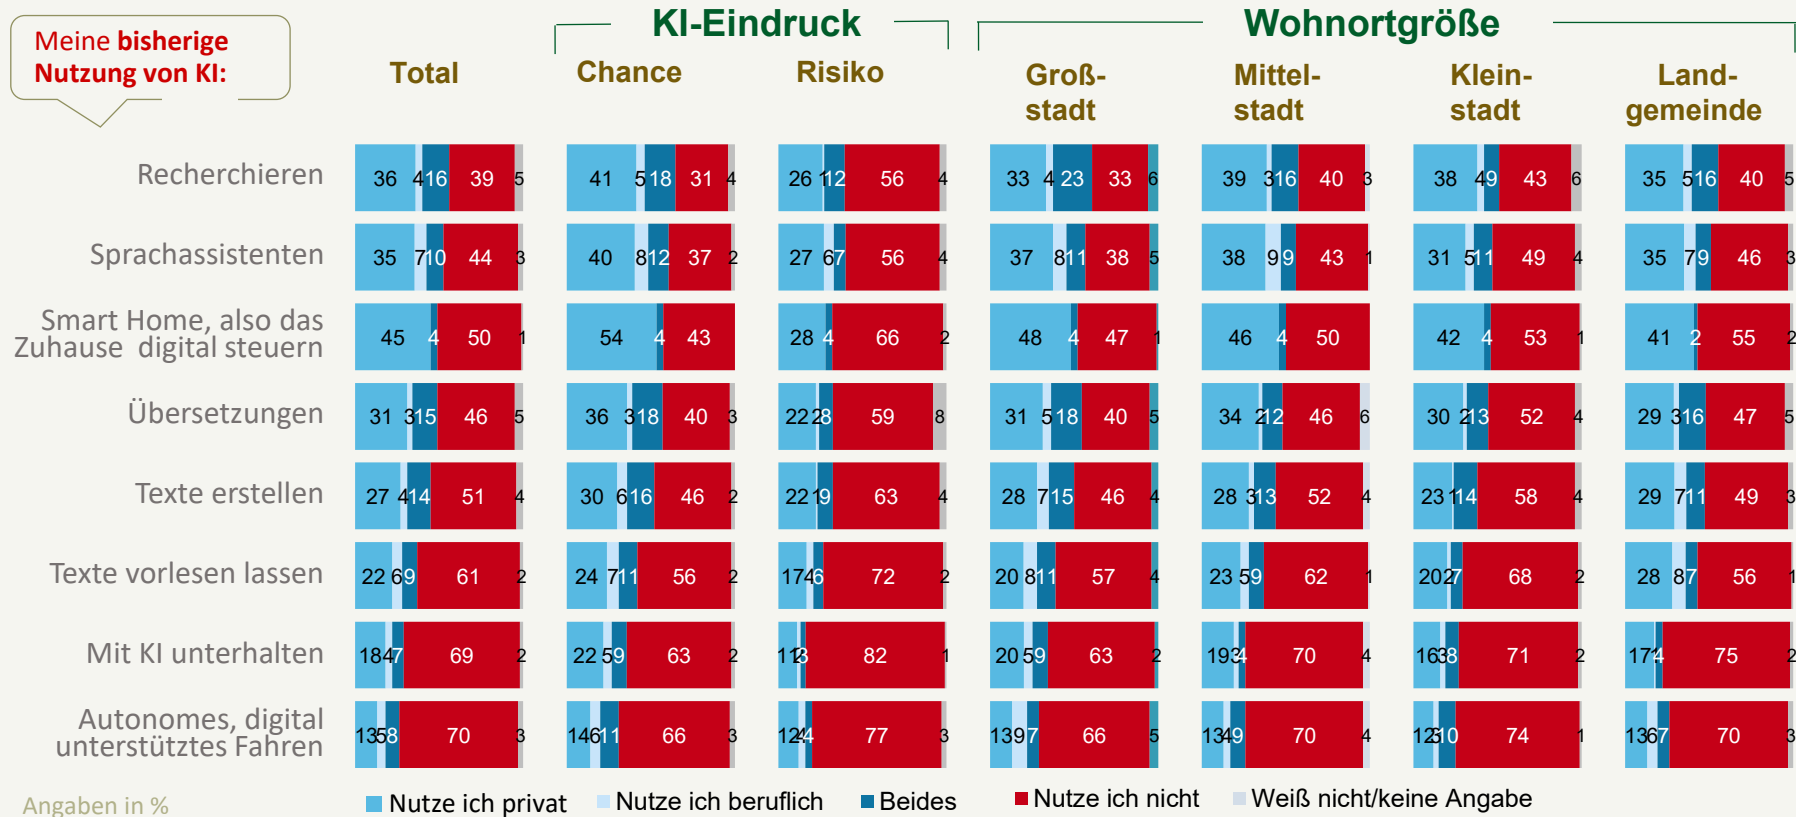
Meine bisherige Nutzung von KI:

Total

KI-Eindruck

Chance

Risiko

Wohnortgröße

Groß-stadt

Mittel-stadt

Klein-stadt

Land-gemeinde

| | Total | Chance | Risiko | Großstadt | Mittelstadt | Kleinstadt | Landgemeinde |
|---|---|---|---|---|---|---|---|
| Recherchieren | 36 4 16 39 5 | 41 5 18 31 4 | 26 1 12 56 4 | 33 4 23 33 6 | 39 3 16 40 3 | 38 4 9 43 6 | 35 5 16 40 5 |
| Sprachassistenten | 35 7 10 44 3 | 40 8 12 37 2 | 27 6 7 56 4 | 37 8 11 38 5 | 38 9 9 43 1 | 31 5 11 49 4 | 35 7 9 46 3 |
| Smart Home, also das Zuhause digital steuern | 45 4 50 1 | 54 4 43 | 28 4 66 2 | 48 4 47 1 | 46 4 50 | 42 4 53 1 | 41 2 55 2 |
| Übersetzungen | 31 3 15 46 5 | 36 3 18 40 3 | 22 2 8 59 8 | 31 5 18 40 5 | 34 2 12 46 6 | 30 2 13 52 4 | 29 3 16 47 5 |
| Texte erstellen | 27 4 14 51 4 | 30 6 16 46 2 | 22 1 9 63 4 | 28 7 15 46 4 | 28 3 13 52 4 | 23 1 14 58 4 | 29 7 11 49 3 |
| Texte vorlesen lassen | 22 6 9 61 2 | 24 7 11 56 2 | 17 4 6 72 2 | 20 8 11 57 4 | 23 5 9 62 1 | 20 2 7 68 2 | 28 8 7 56 1 |
| Mit KI unterhalten | 18 4 7 69 2 | 22 5 9 63 2 | 11 3 82 1 | 20 5 9 63 2 | 19 3 4 70 4 | 16 3 8 71 2 | 17 4 75 2 |
| Autonomes, digital unterstütztes Fahren | 13 5 8 70 3 | 14 6 11 66 3 | 12 4 77 3 | 13 9 7 66 5 | 13 4 9 70 4 | 12 5 10 74 1 | 13 6 7 70 3 |

Angaben in %

Nutze ich privat  Nutze ich beruflich  Beides  Nutze ich nicht  Weiß nicht/keine Angabe